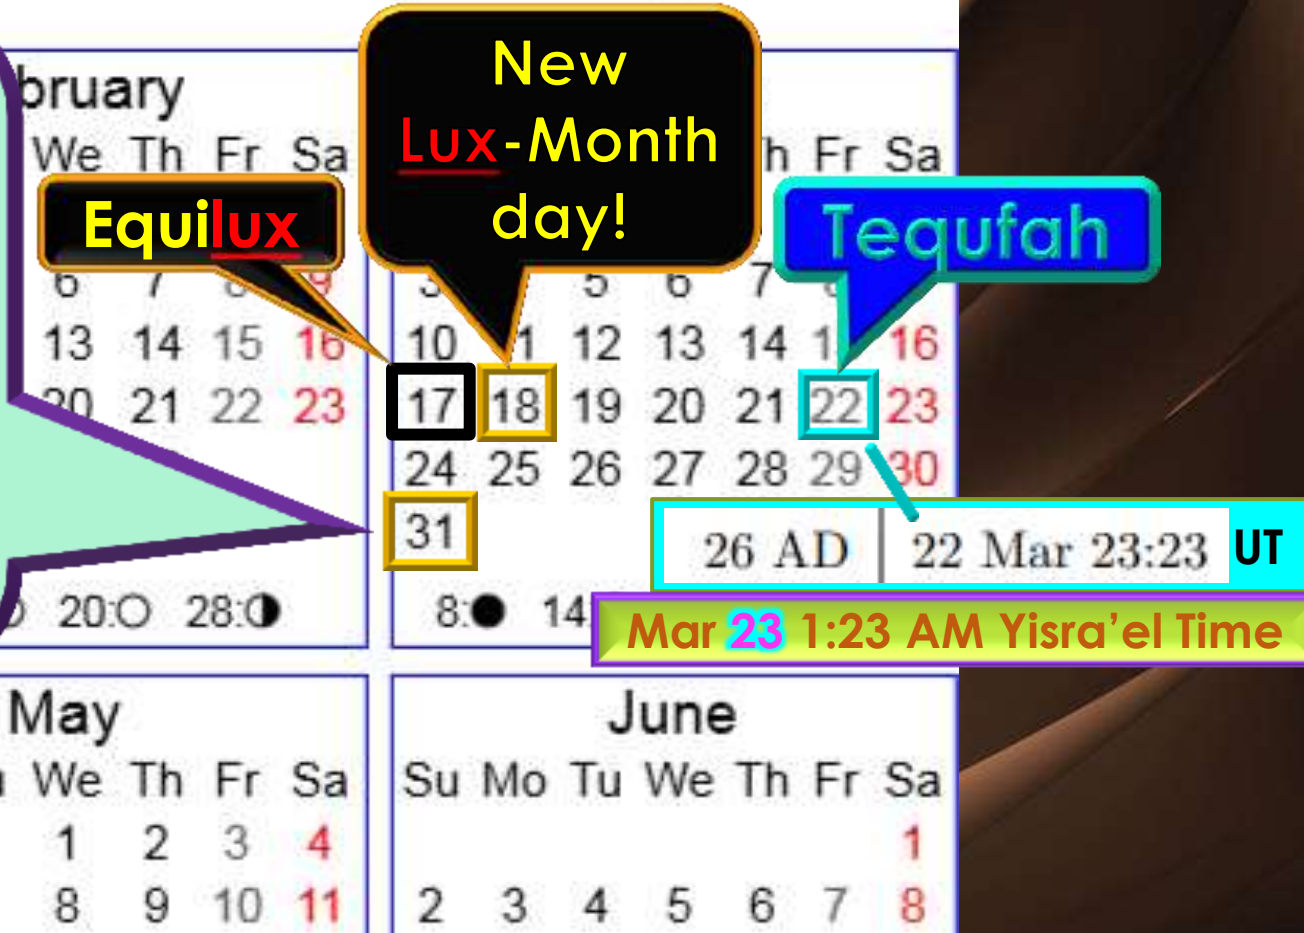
bruary
We Th Fr Sa
6 7 8 9
13 14 15 16
20 21 22 23
20:○ 28:◐

Equilux

New Lux-Month day!

h Fr Sa
3 5 6 7 8
10 11 12 13 14 15 16
17 18 19 20 21 22 23
24 25 26 27 28 29 30
31
8:● 14

Tequfah

| 26 AD | 22 Mar 23:23 | UT |

Mar 23 1:23 AM Yisra'el Time

May
We Th Fr Sa
1 2 3 4
8 9 10 11

June
Su Mo Tu We Th Fr Sa
1
2 3 4 5 6 7 8